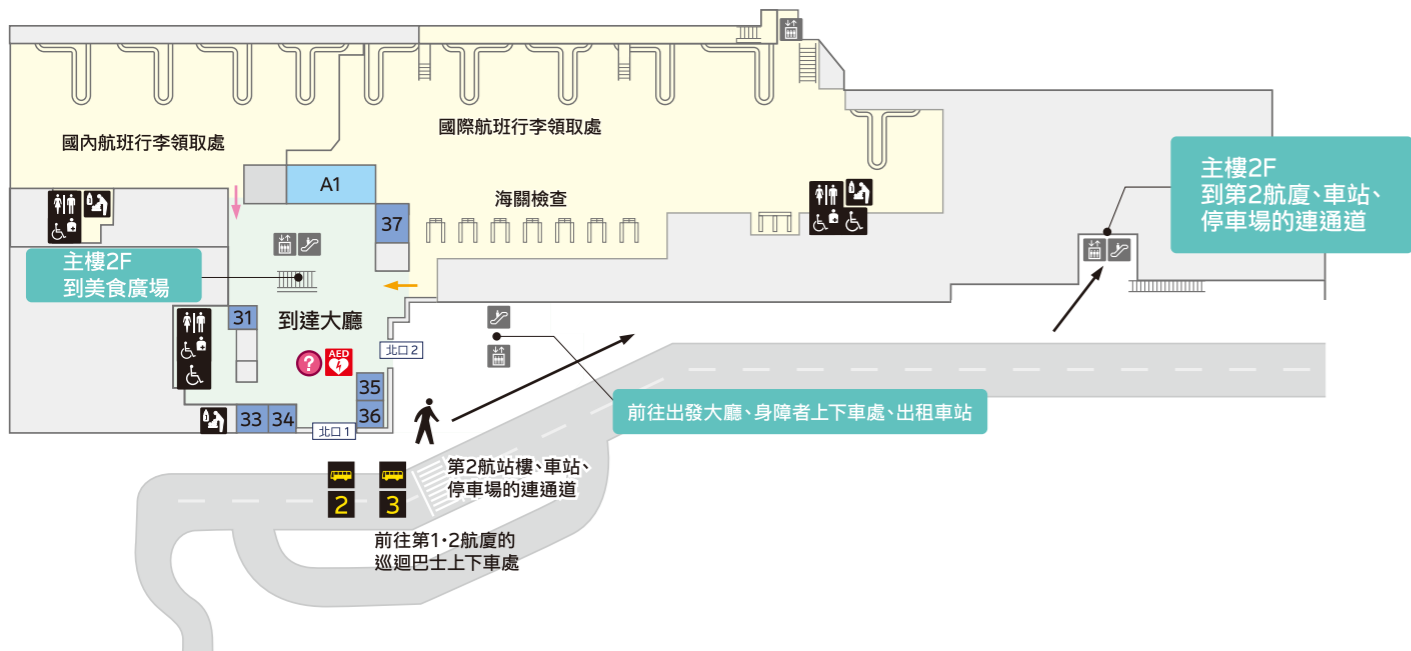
國內航班行李領取處

國際航班行李領取處

A1

海關檢查

37

主樓2F
到第2航廈、車站、停車場的連通道

主樓2F
到美食廣場

到達大廳

31

AED

北口2

35

36

33

34

北口1

前往出發大廳、身障者上下車處、出租車站

第2航站樓、車站、停車場的連通道

2

3

前往第1·2航廈的巡迴巴士上下車處